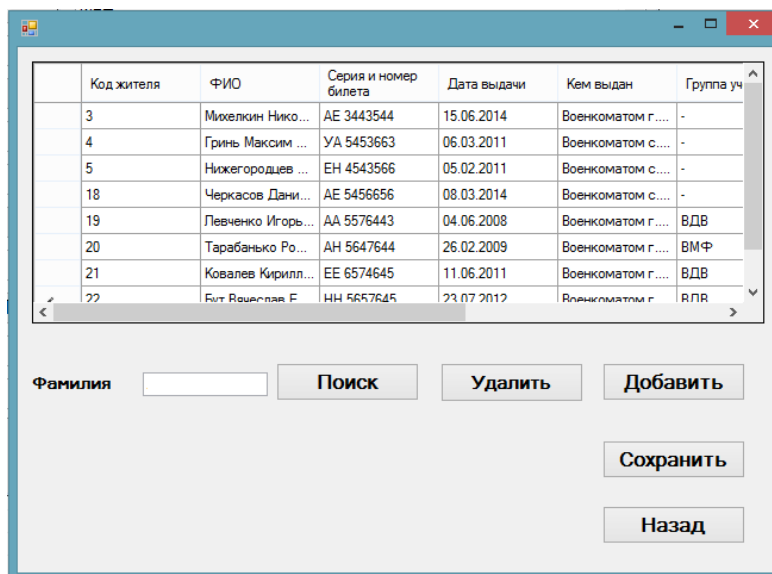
| | Код жителя | ФИО | Серия и номер билета | Дата выдачи | Кем выдан | Группа уч |
|---|---|---|---|---|---|---|
| | 3 | Михелкин Нико... | АЕ 3443544 | 15.06.2014 | Военкоматом г.... | - |
| | 4 | Гринь Максим ... | УА 5453663 | 06.03.2011 | Военкоматом с.... | - |
| | 5 | Нижегородцев ... | ЕН 4543566 | 05.02.2011 | Военкоматом с.... | - |
| | 18 | Черкасов Дани... | АЕ 5456656 | 08.03.2014 | Военкоматом с.... | - |
| | 19 | Левченко Игорь... | АА 5576443 | 04.06.2008 | Военкоматом г.... | ВДВ |
| | 20 | Тарабанько Ро... | АН 5647644 | 26.02.2009 | Военкоматом г.... | ВМФ |
| | 21 | Ковалев Кирилл... | ЕЕ 6574645 | 11.06.2011 | Военкоматом г.... | ВДВ |
| | 22 | Бут Вячеслав Е... | НН 5657645 | 23.07.2012 | Военкоматом г.... | ВДВ |

Фамилия

Поиск

Удалить

Добавить

Сохранить

Назад